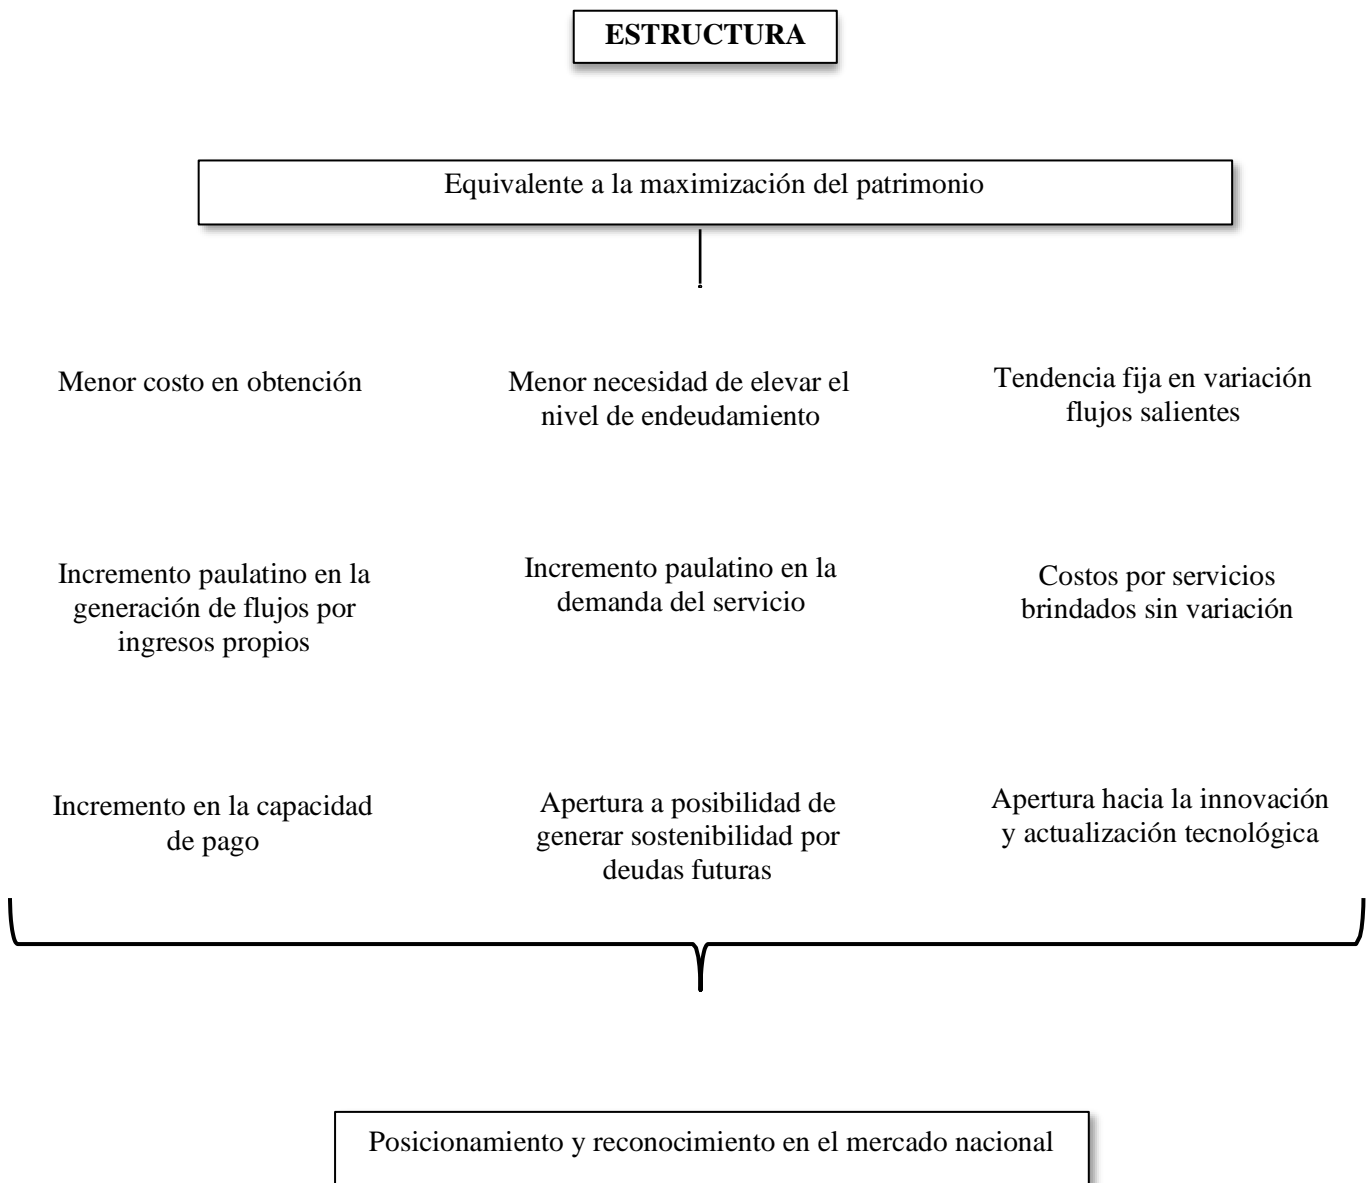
ESTRUCTURA

Equivalente a la maximización del patrimonio

Menor costo en obtención

Menor necesidad de elevar el nivel de endeudamiento

Tendencia fija en variación flujos salientes

Incremento paulatino en la generación de flujos por ingresos propios

Incremento paulatino en la demanda del servicio

Costos por servicios brindados sin variación

Incremento en la capacidad de pago

Apertura a posibilidad de generar sostenibilidad por deudas futuras

Apertura hacia la innovación y actualización tecnológica

Posicionamiento y reconocimiento en el mercado nacional